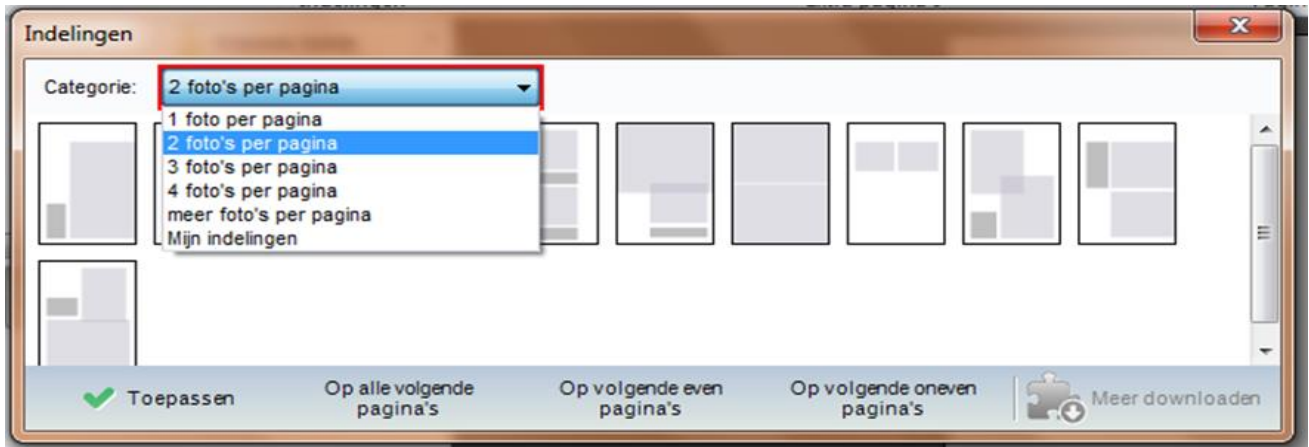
Indelingen

Categorie: 2 foto's per pagina

1 foto per pagina
2 foto's per pagina
3 foto's per pagina
4 foto's per pagina
meer foto's per pagina
Mijn indelingen

Toepassen

Op alle volgende pagina's

Op volgende even pagina's

Op volgende oneven pagina's

Meer downloaden